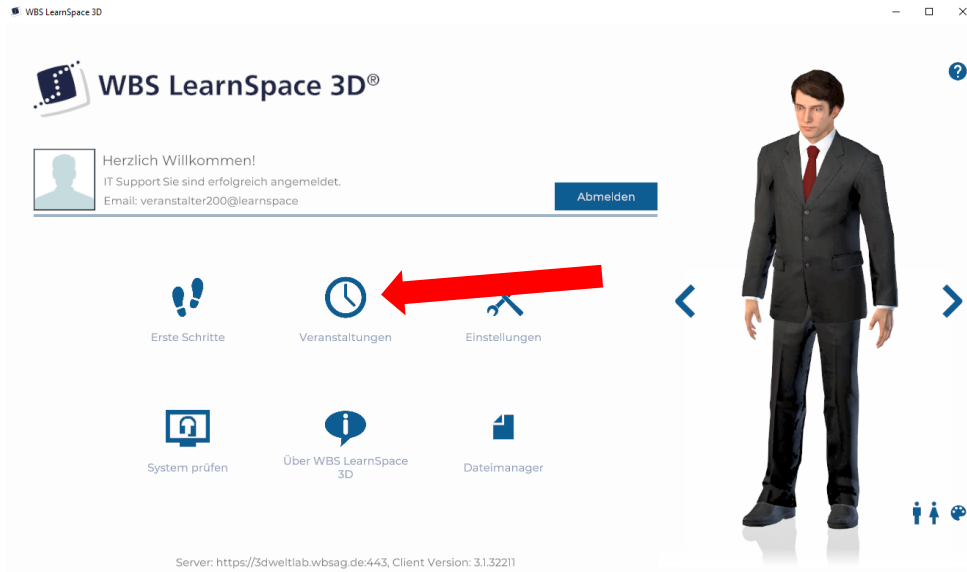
WBS LearnSpace 3D

WBS LearnSpace 3D®

Herzlich Willkommen!
IT Support Sie sind erfolgreich angemeldet.
Email: veranstalter200@learnspace

Abmelden

Erste Schritte

Veranstaltungen

Einstellungen

System prüfen

Über WBS LearnSpace 3D

Dateimanager

Server: https://3dweltlab.wbsag.de:443, Client Version: 3.1.32211